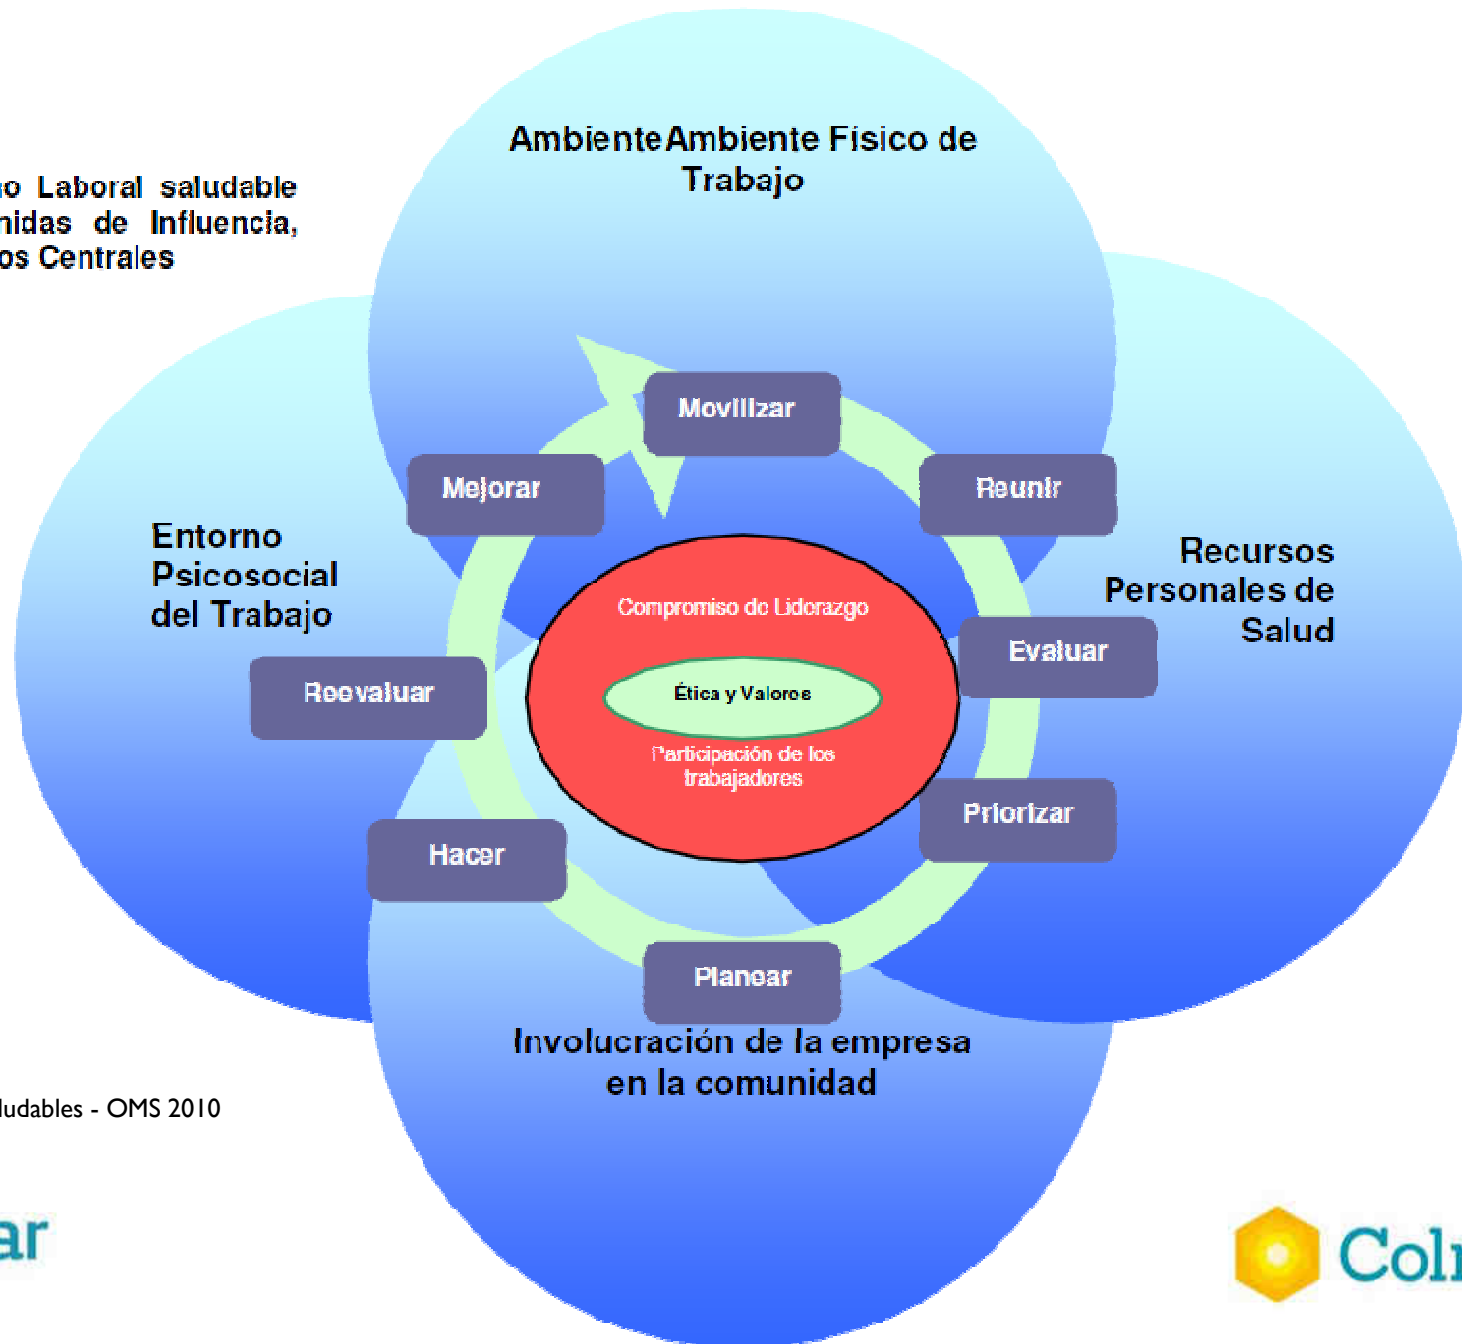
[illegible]o Laboral saludable
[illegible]nidas de Influencia,
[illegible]os Centrales

AmbienteAmbiente Físico de Trabajo

Movilizar

Mejorar

Reunir

Entorno Psicosocial del Trabajo

Recursos Personales de Salud

Compromiso de Liderazgo

Ética y Valores

Participación de los trabajadores

Evaluar

Reevaluar

Priorizar

Hacer

Planear

Involucración de la empresa en la comunidad

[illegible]ludables - OMS 2010

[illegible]ar

Col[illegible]